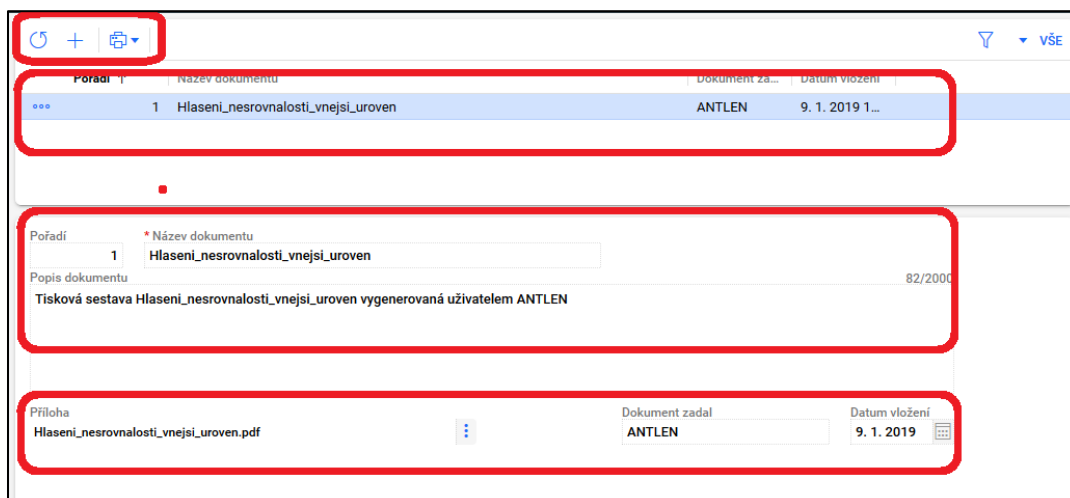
VŠE

| Pořadí | Název dokumentu | Dokument zad... | Datum vložení |
|---|---|---|---|
| 1 | Hlaseni_nesrovnalosti_vnejsi_uroven | ANTLEN | 9. 1. 2019 1... |

Pořadí
1
* Název dokumentu
Hlaseni_nesrovnalosti_vnejsi_uroven
Popis dokumentu
82/2000
Tisková sestava Hlaseni_nesrovnalosti_vnejsi_uroven vygenerovaná uživatelem ANTLEN

Příloha
Hlaseni_nesrovnalosti_vnejsi_uroven.pdf
Dokument zadal
ANTLEN
Datum vložení
9. 1. 2019